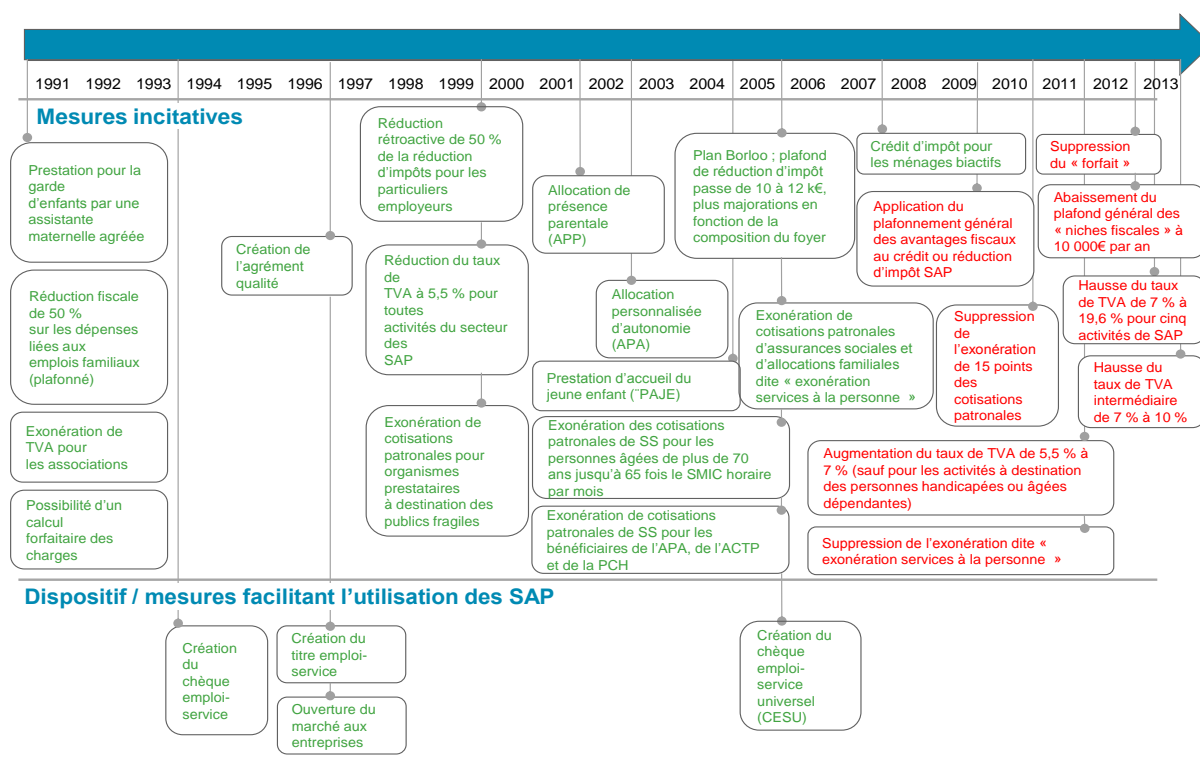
1991 1992 1993 1994 1995 1996 1997 1998 1999 2000 2001 2002 2003 2004 2005 2006 2007 2008 2009 2010 2011 2012 2013

Mesures incitatives

Prestation pour la garde d'enfants par une assistante maternelle agréée

Réduction fiscale de 50 % sur les dépenses liées aux emplois familiaux (plafonné)

Exonération de TVA pour les associations

Possibilité d'un calcul forfaitaire des charges

Création de l'agrément qualité

Réduction rétroactive de 50 % de la réduction d'impôts pour les particuliers employeurs

Réduction du taux de TVA à 5,5 % pour toutes activités du secteur des SAP

Exonération de cotisations patronales pour organismes prestataires à destination des publics fragiles

Allocation de présence parentale (APP)

Allocation personnalisée d'autonomie (APA)

Prestation d'accueil du jeune enfant (¨PAJE)

Exonération des cotisations patronales de SS pour les personnes âgées de plus de 70 ans jusqu'à 65 fois le SMIC horaire par mois

Exonération des cotisations patronales de SS pour les bénéficiaires de l'APA, de l'ACTP et de la PCH

Plan Borloo ; plafond de réduction d'impôt passe de 10 à 12 k€, plus majorations en fonction de la composition du foyer

Exonération de cotisations patronales d'assurances sociales et d'allocations familiales dite « exonération services à la personne »

Crédit d'impôt pour les ménages biactifs

Application du plafonnement général des avantages fiscaux au crédit ou réduction d'impôt SAP

Suppression de l'exonération de 15 points des cotisations patronales

Suppression du « forfait »

Abaissement du plafond général des « niches fiscales » à 10 000€ par an

Hausse du taux de TVA de 7 % à 19,6 % pour cinq activités de SAP

Hausse du taux de TVA intermédiaire de 7 % à 10 %

Augmentation du taux de TVA de 5,5 % à 7 % (sauf pour les activités à destination des personnes handicapées ou âgées dépendantes)

Suppression de l'exonération dite « exonération services à la personne »

Dispositif / mesures facilitant l'utilisation des SAP

Création du chèque emploi-service

Création du titre emploi-service

Ouverture du marché aux entreprises

Création du chèque emploi-service universel (CESU)